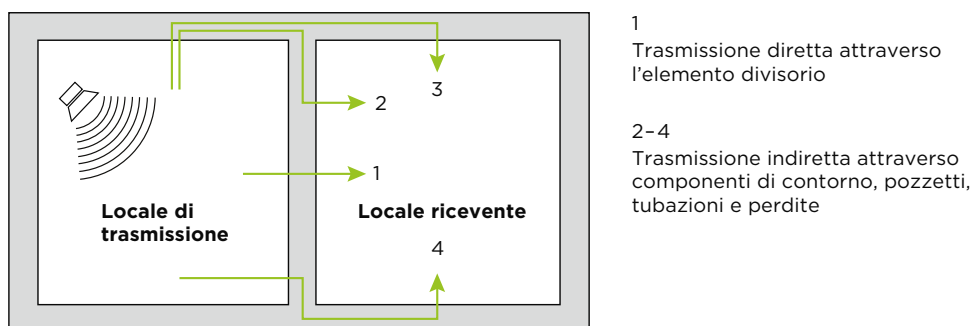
3

2

1

Locale di trasmissione

Locale ricevente

4

1
Trasmissione diretta attraverso l’elemento divisorio

2–4
Trasmissione indiretta attraverso componenti di contorno, pozzetti, tubazioni e perdite